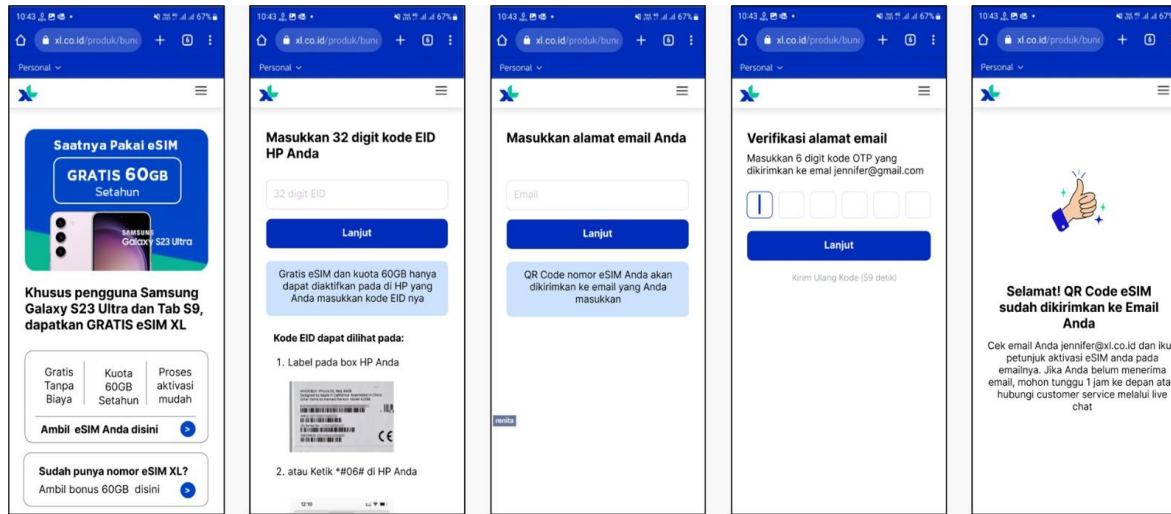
10:43 67%
xl.co.id/produk/bun
6
Personal

Saatnya Pakai eSIM
GRATIS 60GB
Setahun
SAMSUNG Galaxy S23 Ultra

Khusus pengguna Samsung Galaxy S23 Ultra dan Tab S9, dapatkan GRATIS eSIM XL

| Gratis Tanpa Biaya | Kuota 60GB Setahun | Proses aktivasi mudah |
|---|---|---|

Ambil eSIM Anda disini

Sudah punya nomor eSIM XL?
Ambil bonus 60GB disini

10:43 67%
xl.co.id/produk/bun
6
Personal

Masukkan 32 digit kode EID HP Anda

32 digit EID

Lanjut

Gratis eSIM dan kuota 60GB hanya dapat diaktifkan pada di HP yang Anda masukkan kode EID nya

Kode EID dapat dilihat pada:
1. Label pada box HP Anda

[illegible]

2. atau Ketik *#06# di HP Anda

12:10

10:43 67%
xl.co.id/produk/bun
6
Personal

Masukkan alamat email Anda

Email

Lanjut

QR Code nomor eSIM Anda akan dikirimkan ke email yang Anda masukkan

renita

10:43 67%
xl.co.id/produk/bun
6
Personal

Verifikasi alamat email
Masukkan 6 digit kode OTP yang dikirimkan ke emal jennifer@gmail.com

Lanjut

Kirim Ulang Kode (59 detik)

10:43 67
xl.co.id/produk/bun
6
Personal

Selamat! QR Code eSIM sudah dikirimkan ke Email Anda

Cek email Anda jennifer@xl.co.id dan iku petunjuk aktivasi eSIM anda pada emailnya. Jika Anda belum menerima email, mohon tunggu 1 jam ke depan ata hubungi customer service melalui live chat